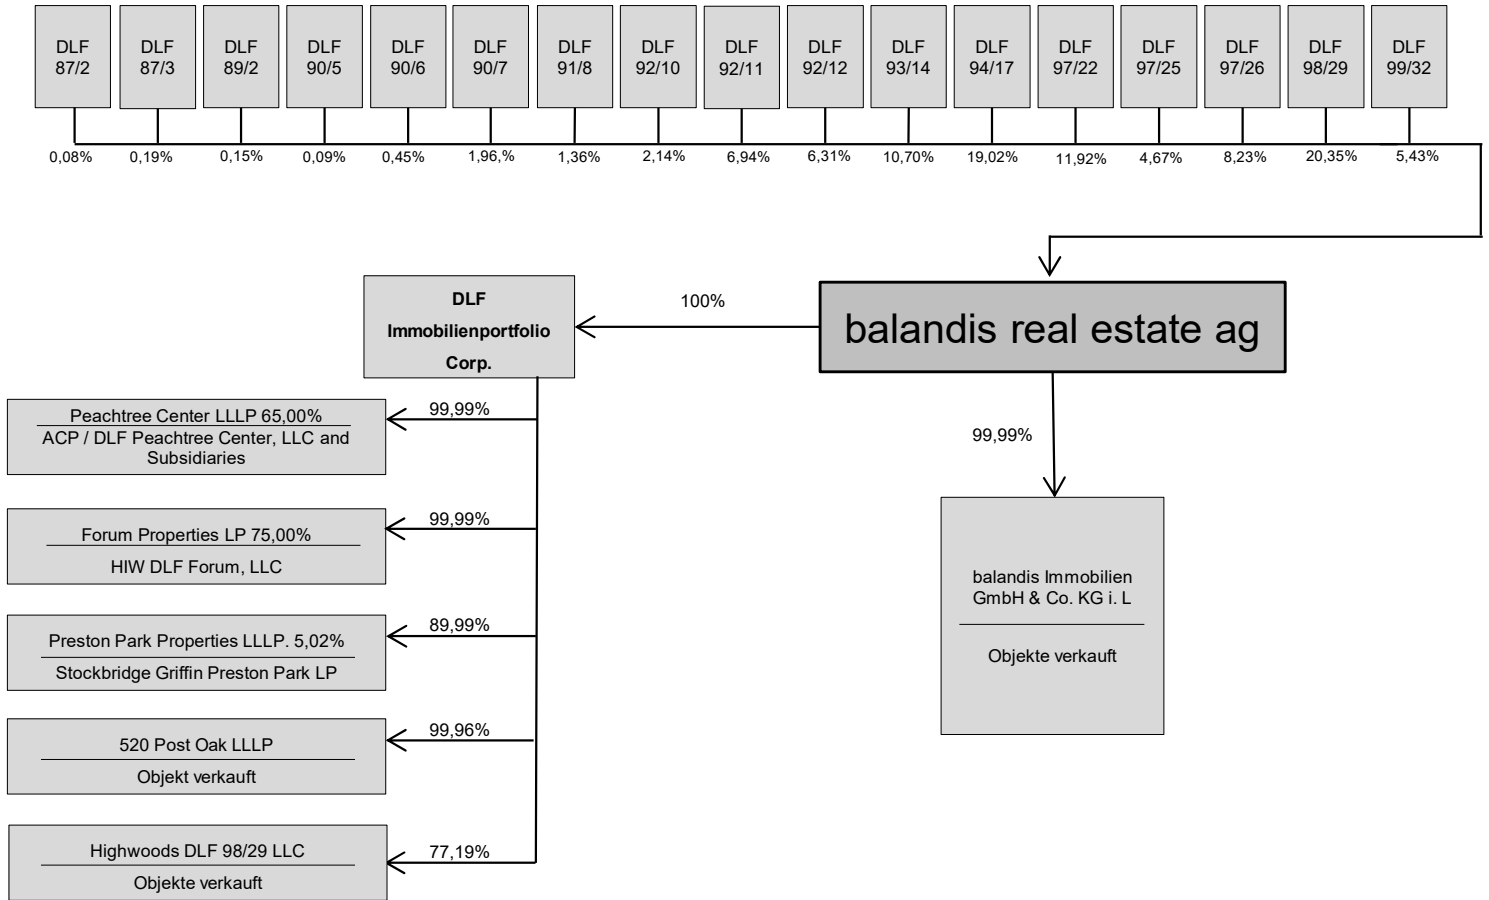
DLF 87/2
DLF 87/3
DLF 89/2
DLF 90/5
DLF 90/6
DLF 90/7
DLF 91/8
DLF 92/10
DLF 92/11
DLF 92/12
DLF 93/14
DLF 94/17
DLF 97/22
DLF 97/25
DLF 97/26
DLF 98/29
DLF 99/32

0,08% 0,19% 0,15% 0,09% 0,45% 1,96,% 1,36% 2,14% 6,94% 6,31% 10,70% 19,02% 11,92% 4,67% 8,23% 20,35% 5,43%

balandis real estate ag

100%

DLF Immobilienportfolio Corp.

99,99%

Peachtree Center LLLP 65,00%
ACP / DLF Peachtree Center, LLC and Subsidiaries

99,99%

Forum Properties LP 75,00%
HIW DLF Forum, LLC

89,99%

Preston Park Properties LLLP. 5,02%
Stockbridge Griffin Preston Park LP

99,96%

520 Post Oak LLLP
Objekt verkauft

77,19%

Highwoods DLF 98/29 LLC
Objekte verkauft

99,99%

balandis Immobilien GmbH & Co. KG i. L
Objekte verkauft